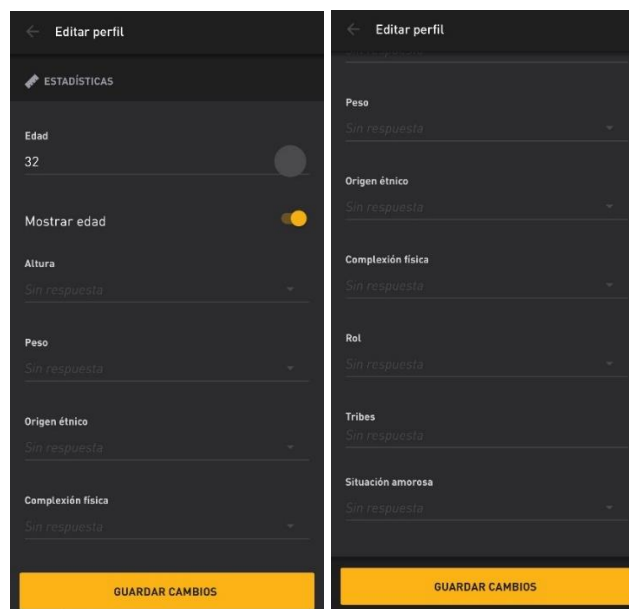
Editar perfil

ESTADÍSTICAS

Edad
32

Mostrar edad

Altura
Sin respuesta

Peso
Sin respuesta

Origen étnico
Sin respuesta

Complexión física
Sin respuesta

GUARDAR CAMBIOS

Editar perfil

Peso
Sin respuesta

Origen étnico
Sin respuesta

Complexión física
Sin respuesta

Rol
Sin respuesta

Tribes
Sin respuesta

Situación amorosa
Sin respuesta

GUARDAR CAMBIOS